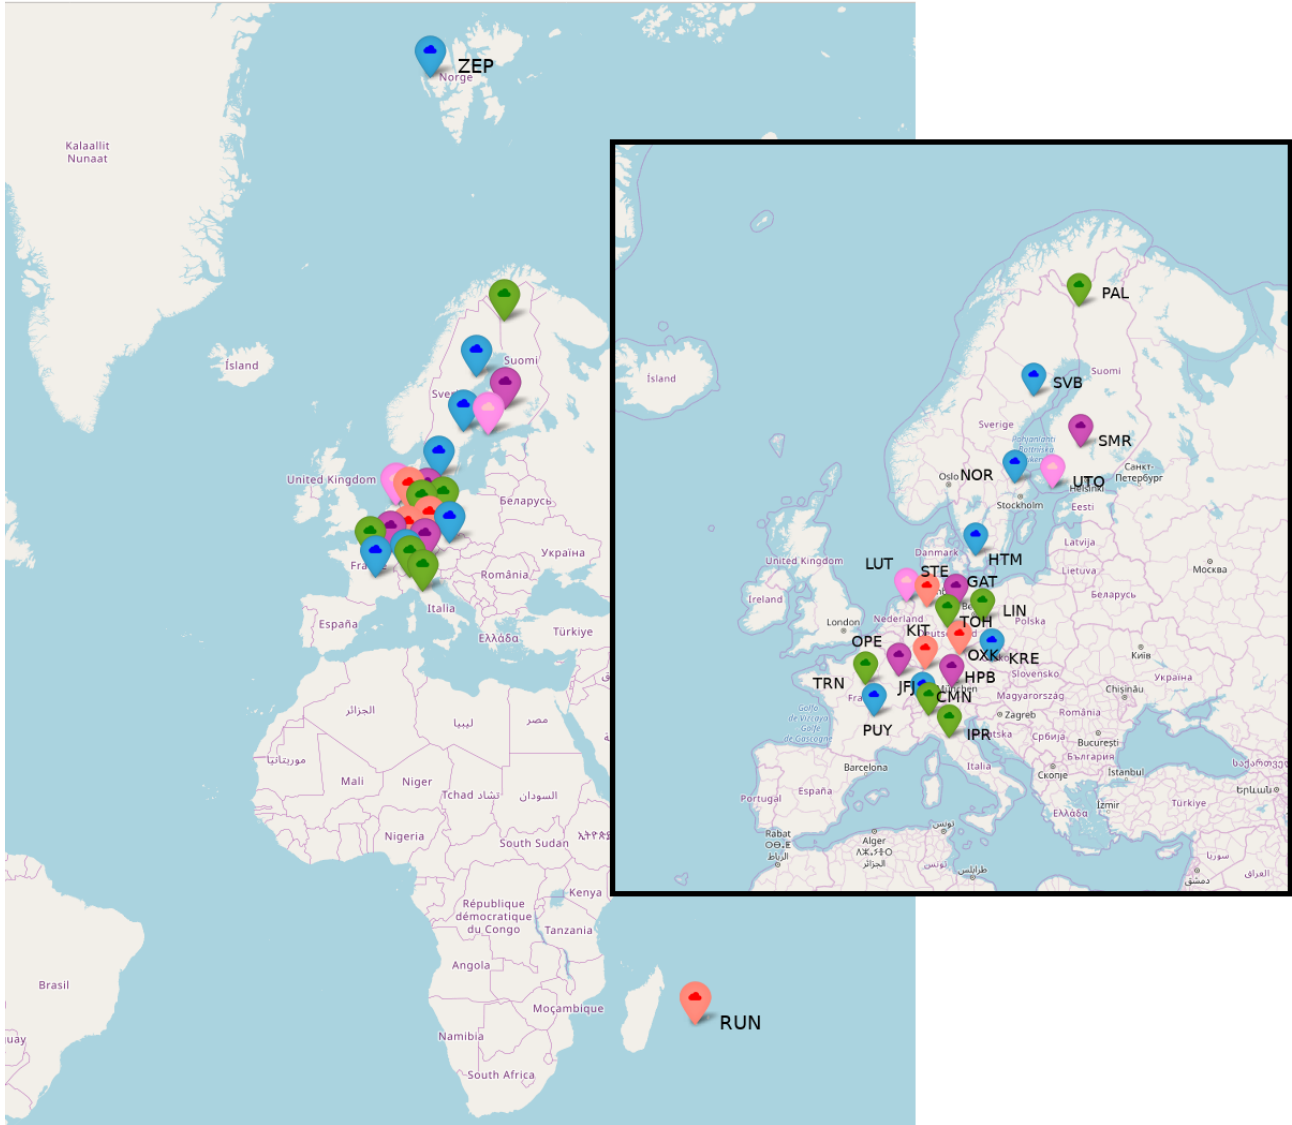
ZEP
Norge
Kalaallit
Nunaat
Ísland
Suomi
Sve
United Kingdom
Беларусь
Україна
Fra
România
España
Italia
Ελλάδα
Türkiye
الجزائر
ليبيا
مصر
موريتانيا
Mali
Niger
Tchad تشاد
السودان
Nigeria
South Sudan
ኢትዮጵያ
Kenya
République démocratique du Congo
Tanzania
Angola
Brasil
Moçambique
Namibia
South Africa
uay
RUN

PAL
Suomi
SVB
Ísland
Sverige
SMR
Oslo
NOR
UTO
Helsinki
Санкт-Петербург
Stockholm
Eesti
Latvija
Danmark
HTM
United Kingdom
LUT
STE
GAT
Lietuva
Москва
Ireland
Беларусь
LIN
London
Nederland
TOH
Polska
KIT
OPE
OXK
KRE
Київ
HPB
Slovensko
TRN
JFJ
Україна
Chişinău
Magyarország
CMN
Zagreb
România
PUY
IPR
Србија
Bucureşti
България
Barcelona
Italia
Скопје
İstanbul
საქართველო
Portugal
España
İzmir
Türkiye
Ελλάδα
Rabat
Alger
الجزائر
تونس
سوريا
طرابلس
العراق
دمشق